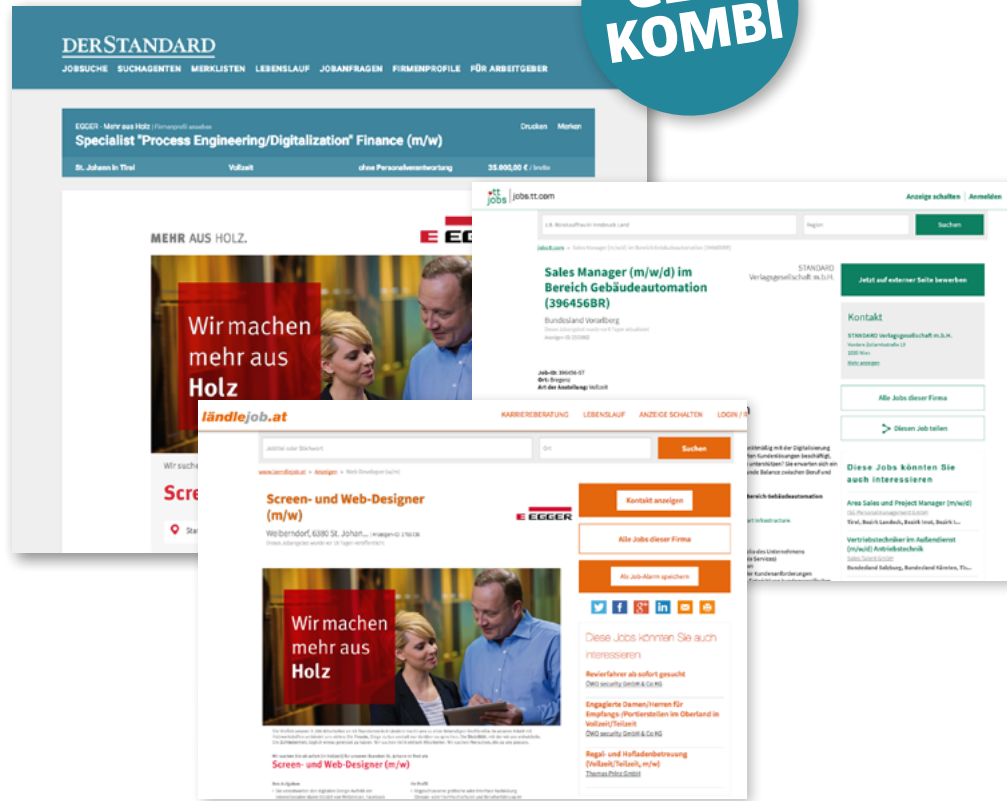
KOMBI

DERSTANDARD
JOBSUCHE SUCHAGENTEN MERKLISTEN LEBENSLAUF JOBANFRAGEN FIRMENPROFILE FÜR ARBEITGEBER

EGGER - Mehr aus Holz
Specialist "Process Engineering/Digitalization" Finance (m/w)
Drucken Merken
St. Johann in Tirol Vollzeit ohne Personalverantwortung 35.000,00 € / brutto

MEHR AUS HOLZ.
EGGER
Wir machen mehr aus Holz
Wir suchen
Scre

tt jobs | jobs.tt.com
Anzeige schalten Anmelden
Suchen
Sales Manager (m/w/d) im Bereich Gebäudeautomation (396456BR)
STANDARD Verlagsgesellschaft m.b.H.
Bundesland Vorarlberg
Jetzt auf externer Seite bewerben
Kontakt
STANDARD Verlagsgesellschaft m.b.H.
Job-ID:
Ort: Bregenz
Art der Anstellung: Vollzeit
Alle Jobs dieser Firma
Diesen Job teilen
Diese Jobs könnten Sie auch interessieren
Area Sales and Project Manager (m/w/d)
Tirol, Bezirk Landeck, Bezirk Imst, Bezirk
Vertriebstechniker im Außendienst (m/w/d) Antriebstechnik
Bundesland Salzburg, Bundesland Kärnten, Ti...

ländlejob.at
KARRIEREBERATUNG LEBENSLAUF ANZEIGE SCHALTEN LOGIN
Suchen
Screen- und Web-Designer (m/w)
Weibendorf, 6380 St. Johan...
EGGER
Kontakt anzeigen
Alle Jobs dieser Firma
Als Job-Alarm speichern
Wir machen mehr aus Holz
Screen- und Web-Designer (m/w)
Diese Jobs könnten Sie auch interessieren
Revierfahrer ab sofort gesucht
ÖWD security GmbH & Co KG
Engagierte Damen/Herren für Empfangs-/Portierstellen im Oberland in Vollzeit/Teilzeit
ÖWD security GmbH & Co KG
Regal- und Hofladenbetreuung (Vollzeit/Teilzeit, m/w)
Thomas Pilz GmbH